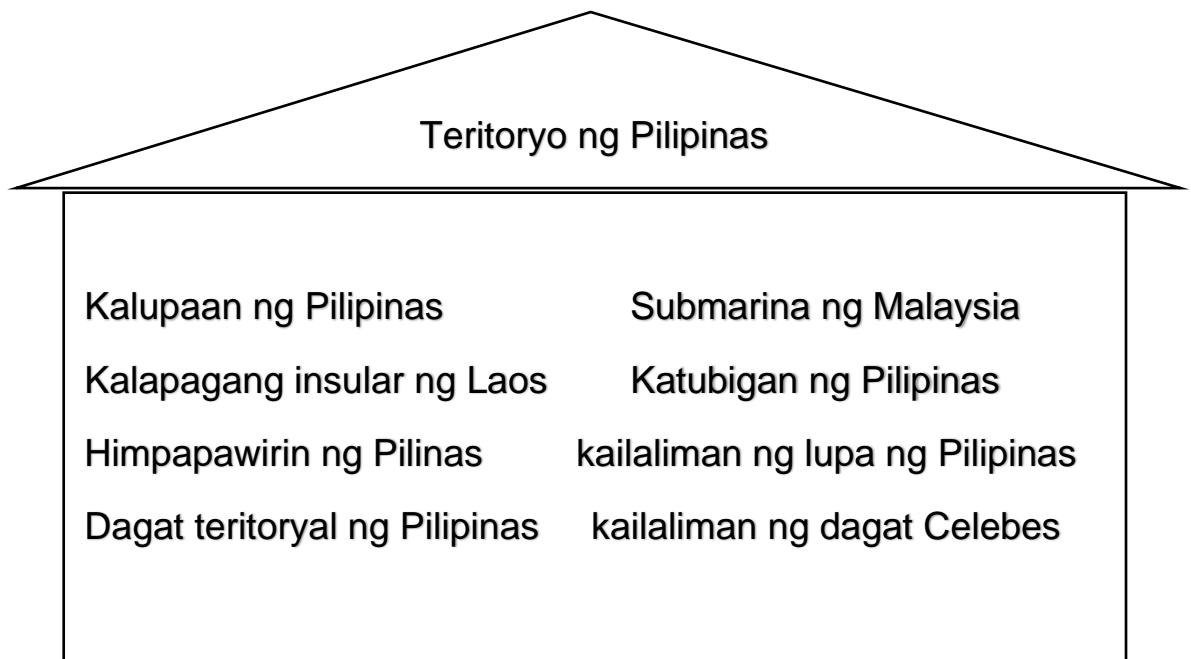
Teritoryo ng Pilipinas

Kalupaan ng Pilipinas

Kalapagang insular ng Laos

Himpapawirin ng Pilinas

Dagat teritoryal ng Pilipinas

Submarina ng Malaysia

Katubigan ng Pilipinas

kailaliman ng lupa ng Pilipinas

kailaliman ng dagat Celebes